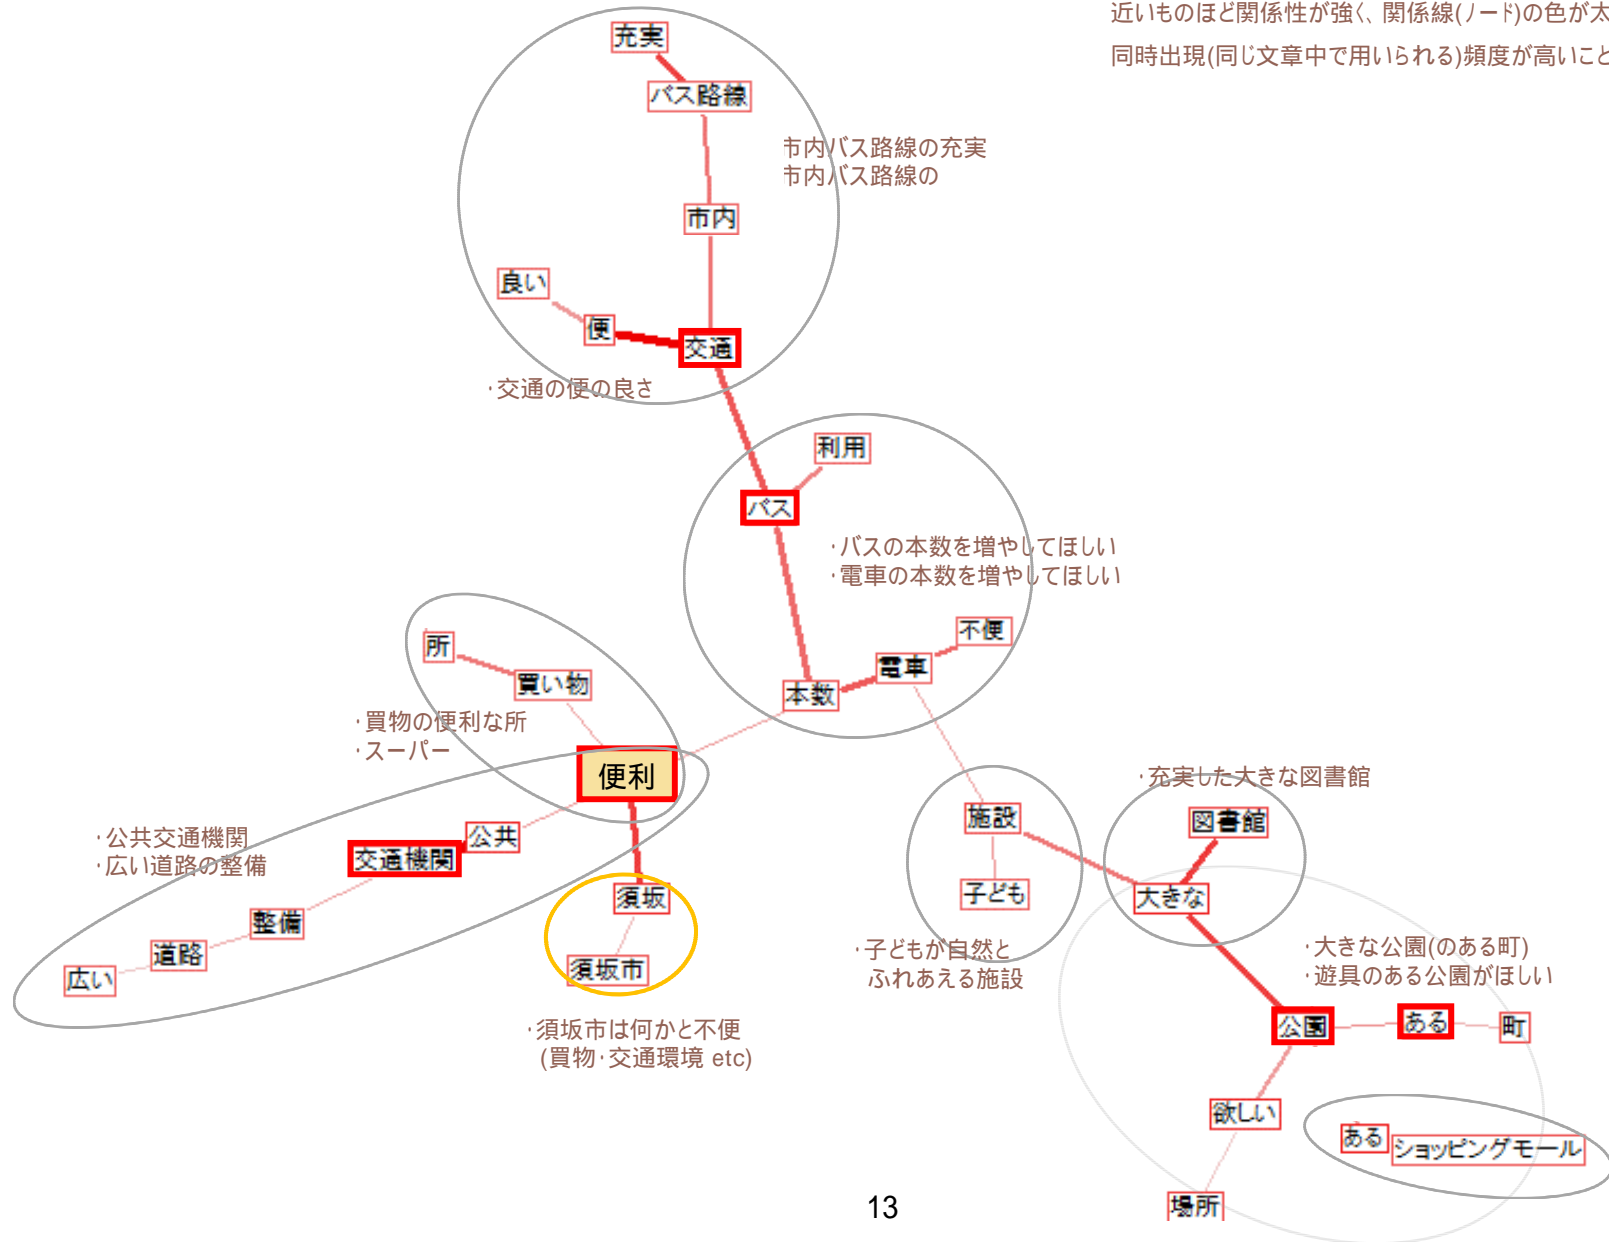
近いものほど関係性が強く、関係線(ノード)の色が太
同時出現(同じ文章中で用いられる)頻度が高いこと

充実
バス路線
市内バス路線の充実
市内バス路線の
市内
良い
便
交通
・交通の便の良さ
利用
バス
・バスの本数を増やしてほしい
・電車の本数を増やしてほしい
不便
所
電車
買い物
本数
・買物の便利な所
・スーパー
便利
・充実した大きな図書館
・公共交通機関
・広い道路の整備
公共
施設
図書館
交通機関
須坂
子ども
大きな
整備
道路
広い
須坂市
・子どもが自然と
ふれあえる施設
・大きな公園(のある町)
・遊具のある公園がほしい
・須坂市は何かと不便
(買物・交通環境 etc)
公園
ある
町
欲しい
ある
ショッピングモール
13
場所